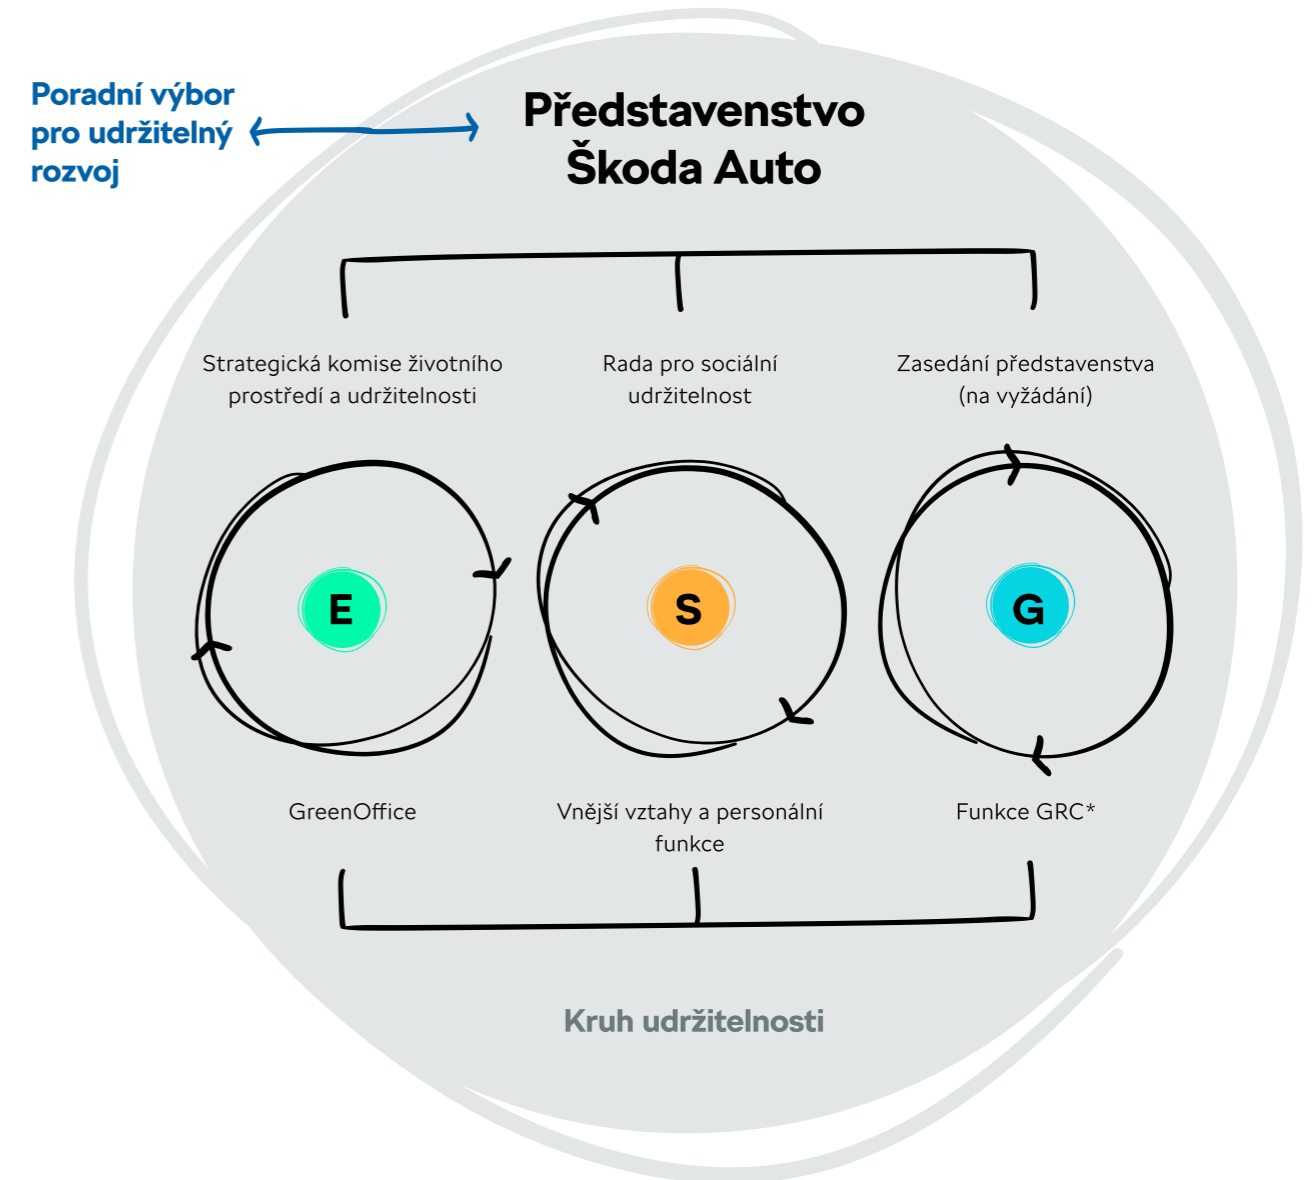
Poradní výbor pro udržitelný rozvoj

Představenstvo Škoda Auto

Strategická komise životního prostředí a udržitelnosti

Rada pro sociální udržitelnost

Zasedání představenstva (na vyžádání)

E

S

G

GreenOffice

Vnější vztahy a personální funkce

Funkce GRC*

Kruh udržitelnosti